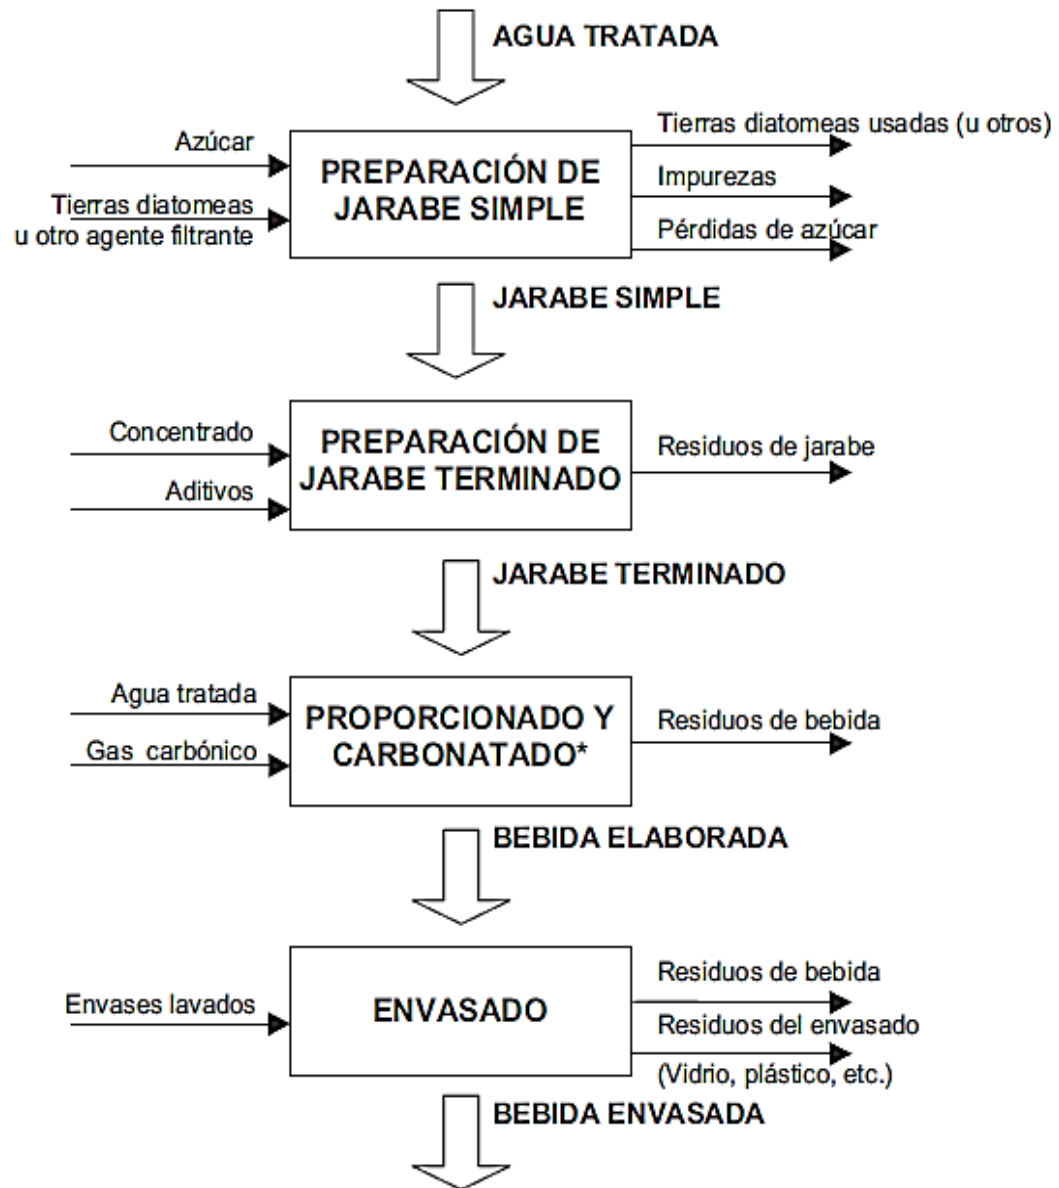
AGUA TRATADA

Azúcar

Tierras diatomeas u otro agente filtrante

PREPARACIÓN DE JARABE SIMPLE

Tierras diatomeas usadas (u otros)

Impurezas

Pérdidas de azúcar

JARABE SIMPLE

Concentrado

Aditivos

PREPARACIÓN DE JARABE TERMINADO

Residuos de jarabe

JARABE TERMINADO

Agua tratada

Gas carbónico

PROPORCIONADO Y CARBONATADO*

Residuos de bebida

BEBIDA ELABORADA

Envases lavados

ENVASADO

Residuos de bebida

Residuos del envasado

(Vidrio, plástico, etc.)

BEBIDA ENVASADA